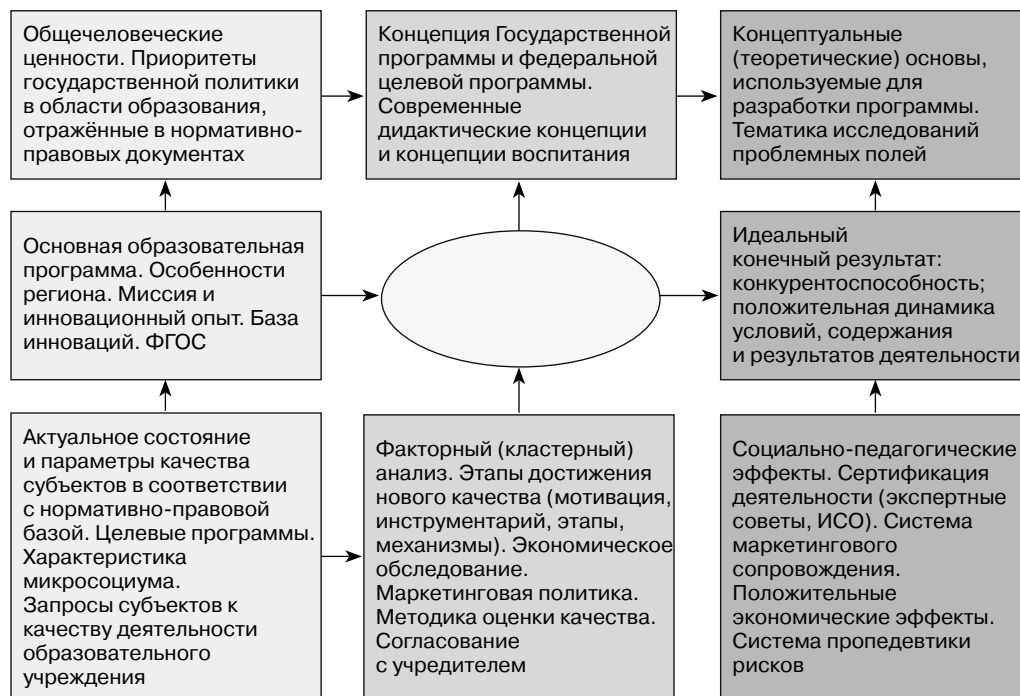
Общечеловеческие ценности. Приоритеты государственной политики в области образования, отражённые в нормативно-правовых документах

Концепция Государственной программы и федеральной целевой программы. Современные дидактические концепции и концепции воспитания

Концептуальные (теоретические) основы, используемые для разработки программы. Тематика исследований проблемных полей

Основная образовательная программа. Особенности региона. Миссия и инновационный опыт. База инноваций. ФГОС

Идеальный конечный результат: конкурентоспособность; положительная динамика условий, содержания и результатов деятельности

Актуальное состояние и параметры качества субъектов в соответствии с нормативно-правовой базой. Целевые программы. Характеристика микросоциума. Запросы субъектов к качеству деятельности образовательного учреждения

Факторный (кластерный) анализ. Этапы достижения нового качества (мотивация, инструментарий, этапы, механизмы). Экономическое обследование. Маркетинговая политика. Методика оценки качества. Согласование с учредителем

Социально-педагогические эффекты. Сертификация деятельности (экспертные советы, ИСО). Система маркетингового сопровождения. Положительные экономические эффекты. Система пропедевтики рисков